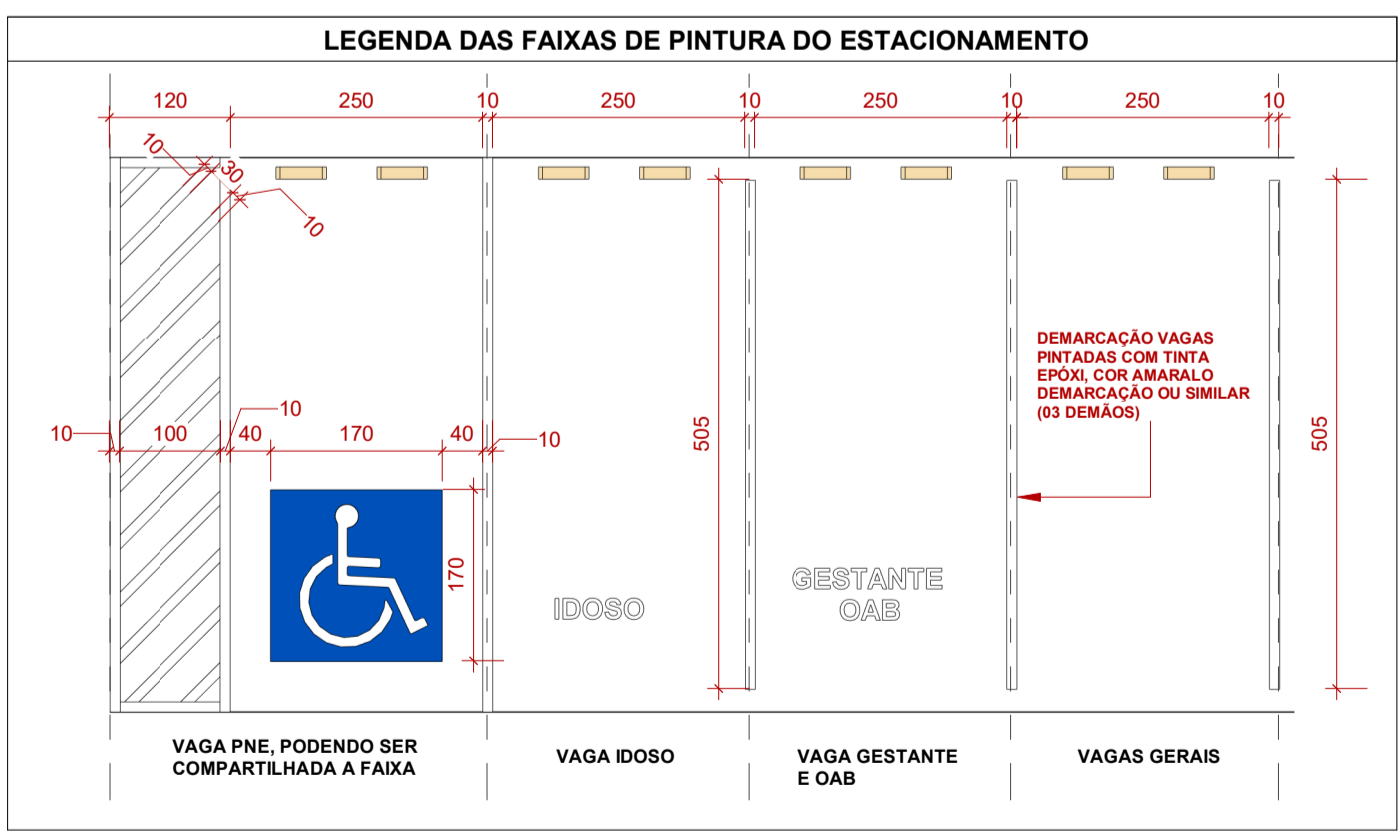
LEGENDA DAS FAIXAS DE PINTURA DO ESTACIONAMENTO

120 250 10 250 10 250 10 250 10

10 30 10

DEMARCAÇÃO VAGAS PINTADAS COM TINTA EPÓXI, COR AMARALO DEMARCAÇÃO OU SIMILAR (03 DEMÃOS)

10 100 10 40 170 40 10

505

170

IDOSO

GESTANTE OAB

505

VAGA PNE, PODENDO SER COMPARTILHADA A FAIXA

VAGA IDOSO

VAGA GESTANTE E OAB

VAGAS GERAIS